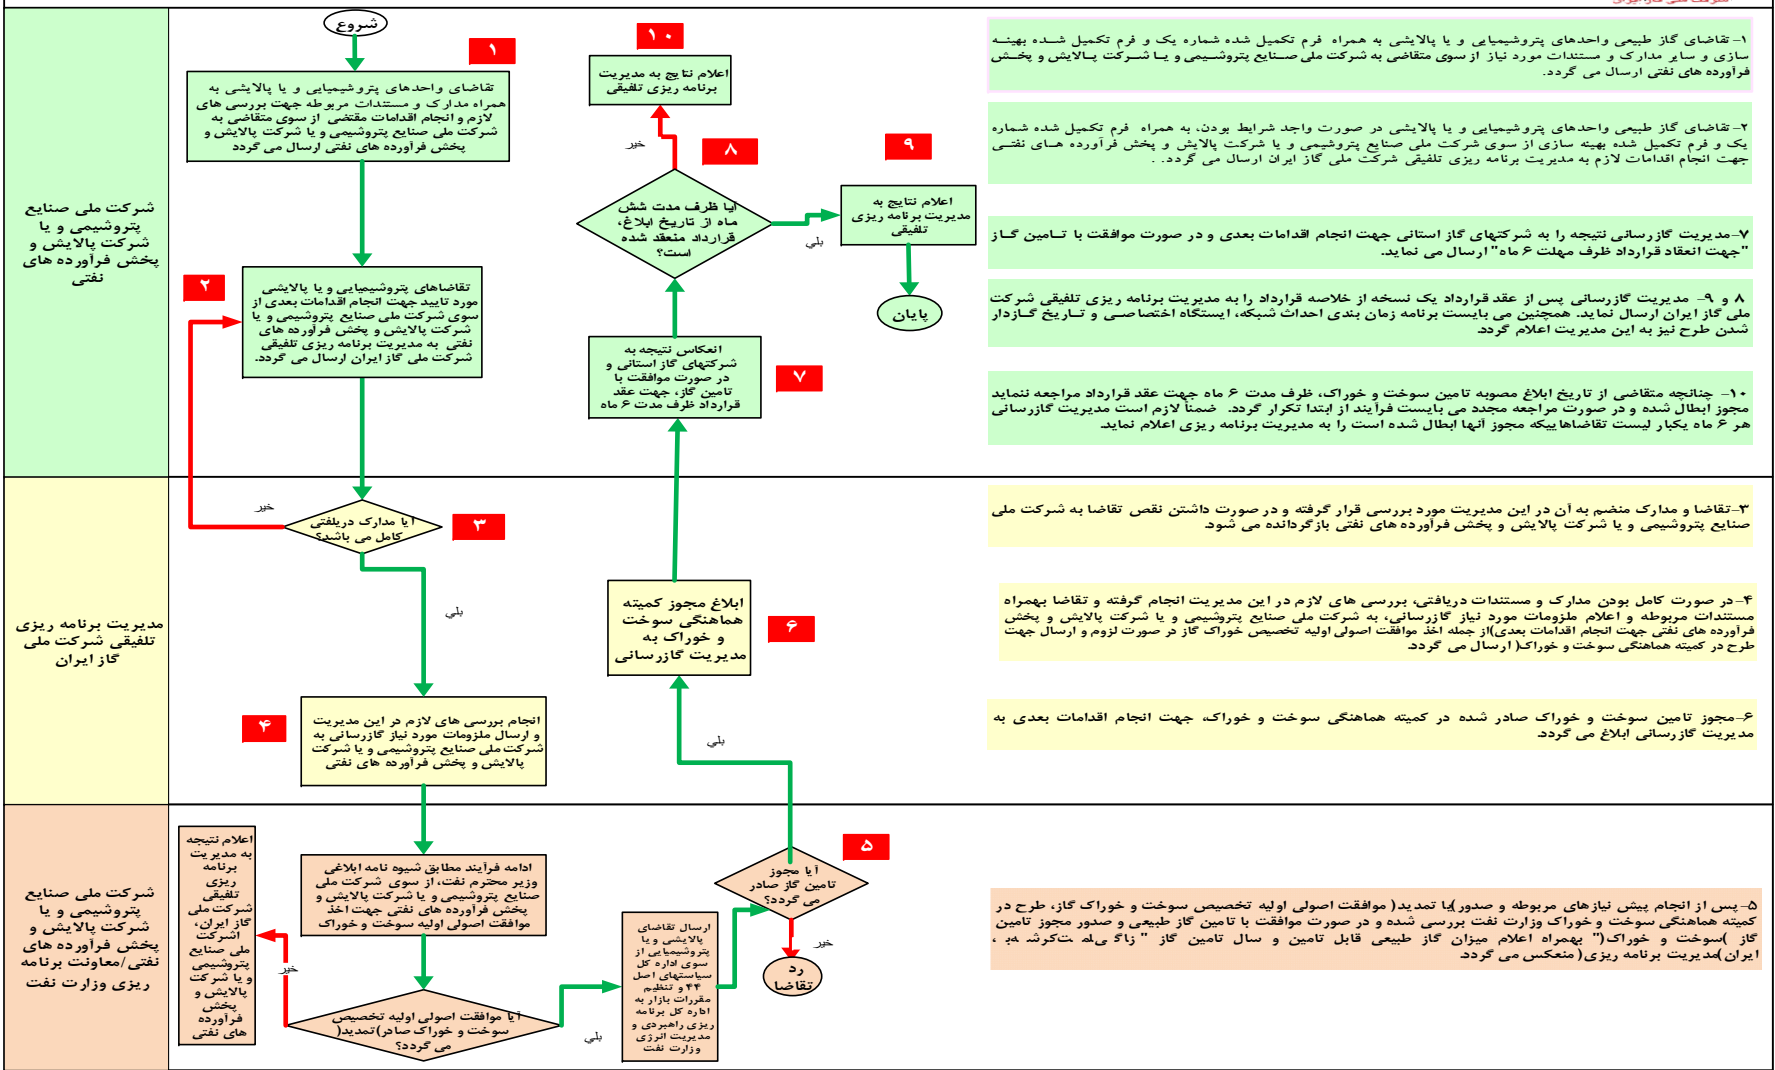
شرکت ملی صنایع پتروشیمی و یا شرکت پالایش و پخش فرآورده های نفتی

شروع

۱

تقاضای واحدهای پتروشیمیایی و یا پالایشی به همراه مدارک و مستندات مربوطه جهت بررسی های لازم و انجام اقدامات مقتضی از سوی متقاضی به شرکت ملی صنایع پتروشیمی و یا شرکت پالایش و پخش فرآورده های نفتی ارسال می گردد

۱۰

اعلام نتایج به مدیریت برنامه ریزی تلفیقی

خیر

۸

آیا ظرف مدت شش ماه از تاریخ ابلاغ، قرارداد منعقد شده است؟

بلی

۹

اعلام نتایج به مدیریت برنامه ریزی تلفیقی

پایان

۲

تقاضاهای پتروشیمیایی و یا پالایشی مورد تایید جهت انجام اقدامات بعدی از سوی شرکت ملی صنایع پتروشیمی و یا شرکت ملی پالایش و پخش فرآورده های نفتی به مدیریت برنامه ریزی تلفیقی شرکت ملی گاز ایران ارسال می گردد.

انعکاس نتیجه به شرکتهای گاز استانی و در صورت موافقت با تامین گاز، جهت عقد قرارداد ظرف مدت ۶ ماه

۷

۱- تقاضای گاز طبیعی واحدهای پتروشیمیایی و یا پالایشی به همراه فرم تکمیل شده شماره یک و فرم تکمیل شده بهینه سازی و سایر مدارک و مستندات مورد نیاز از سوی متقاضی به شرکت ملی صنایع پتروشیمی و یا شرکت پالایش و پخش فرآورده های نفتی ارسال می گردد.

۲- تقاضای گاز طبیعی واحدهای پتروشیمیایی و یا پالایشی در صورت واجد شرایط بودن، به همراه فرم تکمیل شده شماره یک و فرم تکمیل شده بهینه سازی از سوی شرکت ملی صنایع پتروشیمی و یا شرکت پالایش و پخش فرآورده های نفتی جهت انجام اقدامات لازم به مدیریت برنامه ریزی تلفیقی شرکت ملی گاز ایران ارسال می گردد.

۷- مدیریت گازرسانی نتیجه را به شرکتهای گاز استانی جهت انجام اقدامات بعدی و در صورت موافقت با تامین گاز "جهت انعقاد قرارداد ظرف مهلت ۶ ماه" ارسال می نماید.

۸ و ۹- مدیریت گازرسانی پس از عقد قرارداد یک نسخه از خلاصه قرارداد را به مدیریت برنامه ریزی تلفیقی شرکت ملی گاز ایران ارسال نماید. همچنین می بایست برنامه زمان بندی احداث شبکه، ایستگاه اختصاصی و تاریخ گازدار شدن طرح نیز به این مدیریت اعلام گردد.

۱۰- چنانچه متقاضی از تاریخ ابلاغ مصوبه تامین سوخت و خوراک، ظرف مدت ۶ ماه جهت عقد قرارداد مراجعه ننماید مجوز ابطال شده و در صورت مراجعه مجدد می بایست فرآیند از ابتدا تکرار گردد. ضمناً لازم است مدیریت گازرسانی هر ۶ ماه یکبار لیست تقاضاهایکه مجوز آنها ابطال شده است را به مدیریت برنامه ریزی اعلام نماید.

مدیریت برنامه ریزی تلفیقی شرکت ملی گاز ایران

خیر

آیا مدارک دریافتی کامل می باشد؟

۳

بلی

ابلاغ مجوز کمیته هماهنگی سوخت و خوراک به مدیریت گازرسانی

۶

۴

انجام بررسی های لازم در این مدیریت و ارسال ملزومات مورد نیاز گازرسانی به شرکت ملی صنایع پتروشیمی و یا شرکت پالایش و پخش فرآورده های نفتی

بلی

۳- تقاضا و مدارک منضم به آن در این مدیریت مورد بررسی قرار گرفته و در صورت داشتن نقص تقاضا به شرکت ملی صنایع پتروشیمی و یا شرکت پالایش و پخش فرآورده های نفتی بازگردانده می شود.

۴- در صورت کامل بودن مدارک و مستندات دریافتی، بررسی های لازم در این مدیریت انجام گرفته و تقاضا بهمراه مستندات مربوطه و اعلام ملزومات مورد نیاز گازرسانی، به شرکت ملی صنایع پتروشیمی و یا شرکت پالایش و پخش فرآورده های نفتی جهت انجام اقدامات بعدی(از جمله اخذ موافقت اصولی اولیه تخصیص خوراک گاز در صورت لزوم و ارسال جهت طرح در کمیته هماهنگی سوخت و خوراک( ارسال می گردد.

۶- مجوز تامین سوخت و خوراک صادر شده در کمیته هماهنگی سوخت و خوراک جهت انجام اقدامات بعدی به مدیریت گازرسانی ابلاغ می گردد.

شرکت ملی صنایع پتروشیمی و یا شرکت پالایش و پخش فرآورده های نفتی/معاونت برنامه ریزی وزارت نفت

اعلام نتیجه به مدیریت برنامه ریزی تلفیقی شرکت ملی گاز ایران، اشرکت ملی صنایع پتروشیمی و یا شرکت پالایش و پخش فرآورده های نفتی

ادامه فرآیند مطابق شیوه نامه ابلاغی وزیر محترم نفت، از سوی شرکت ملی صنایع پتروشیمی و یا شرکت پالایش و پخش فرآورده های نفتی جهت اخذ موافقت اصولی اولیه سوخت و خوراک

۵

آیا مجوز تامین گاز صادر می گردد؟

خیر

رد تقاضا

خیر

آیا موافقت اصولی اولیه تخصیص سوخت و خوراک صادر(تمدید) می گردد؟

بلی

ارسال تقاضای پالایشی و یا پتروشیمیایی از سوی اداره کل سیاستهای اصل ۴۴ و تنظیم مقررات بازار به اداره کل برنامه ریزی راهبردی مدیریت انرژی وزارت نفت

۵- پس از انجام پیش نیازهای مربوطه و صدور(یا تمدید) موافقت اصولی اولیه تخصیص سوخت و خوراک گاز، طرح در کمیته هماهنگی سوخت و خوراک وزارت نفت بررسی شده و در صورت موافقت با تامین گاز طبیعی و صدور مجوز تامین گاز )سوخت و خوراک(" بهمراه اعلام میزان گاز طبیعی قابل تامین و سال تامین گاز " به شرکت ملی گاز ایران)مدیریت برنامه ریزی( منعکس می گردد.